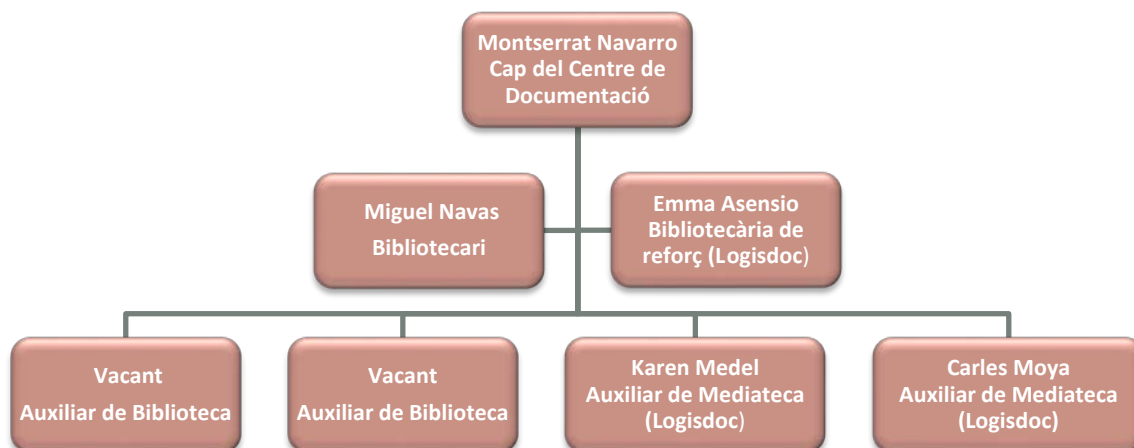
Montserrat Navarro
Cap del Centre de Documentació

Miguel Navas
Bibliotecari

Emma Asensio
Bibliotecària de reforç (Logisdoc)

Vacant
Auxiliar de Biblioteca

Vacant
Auxiliar de Biblioteca

Karen Medel
Auxiliar de Mediateca (Logisdoc)

Carles Moya
Auxiliar de Mediateca (Logisdoc)